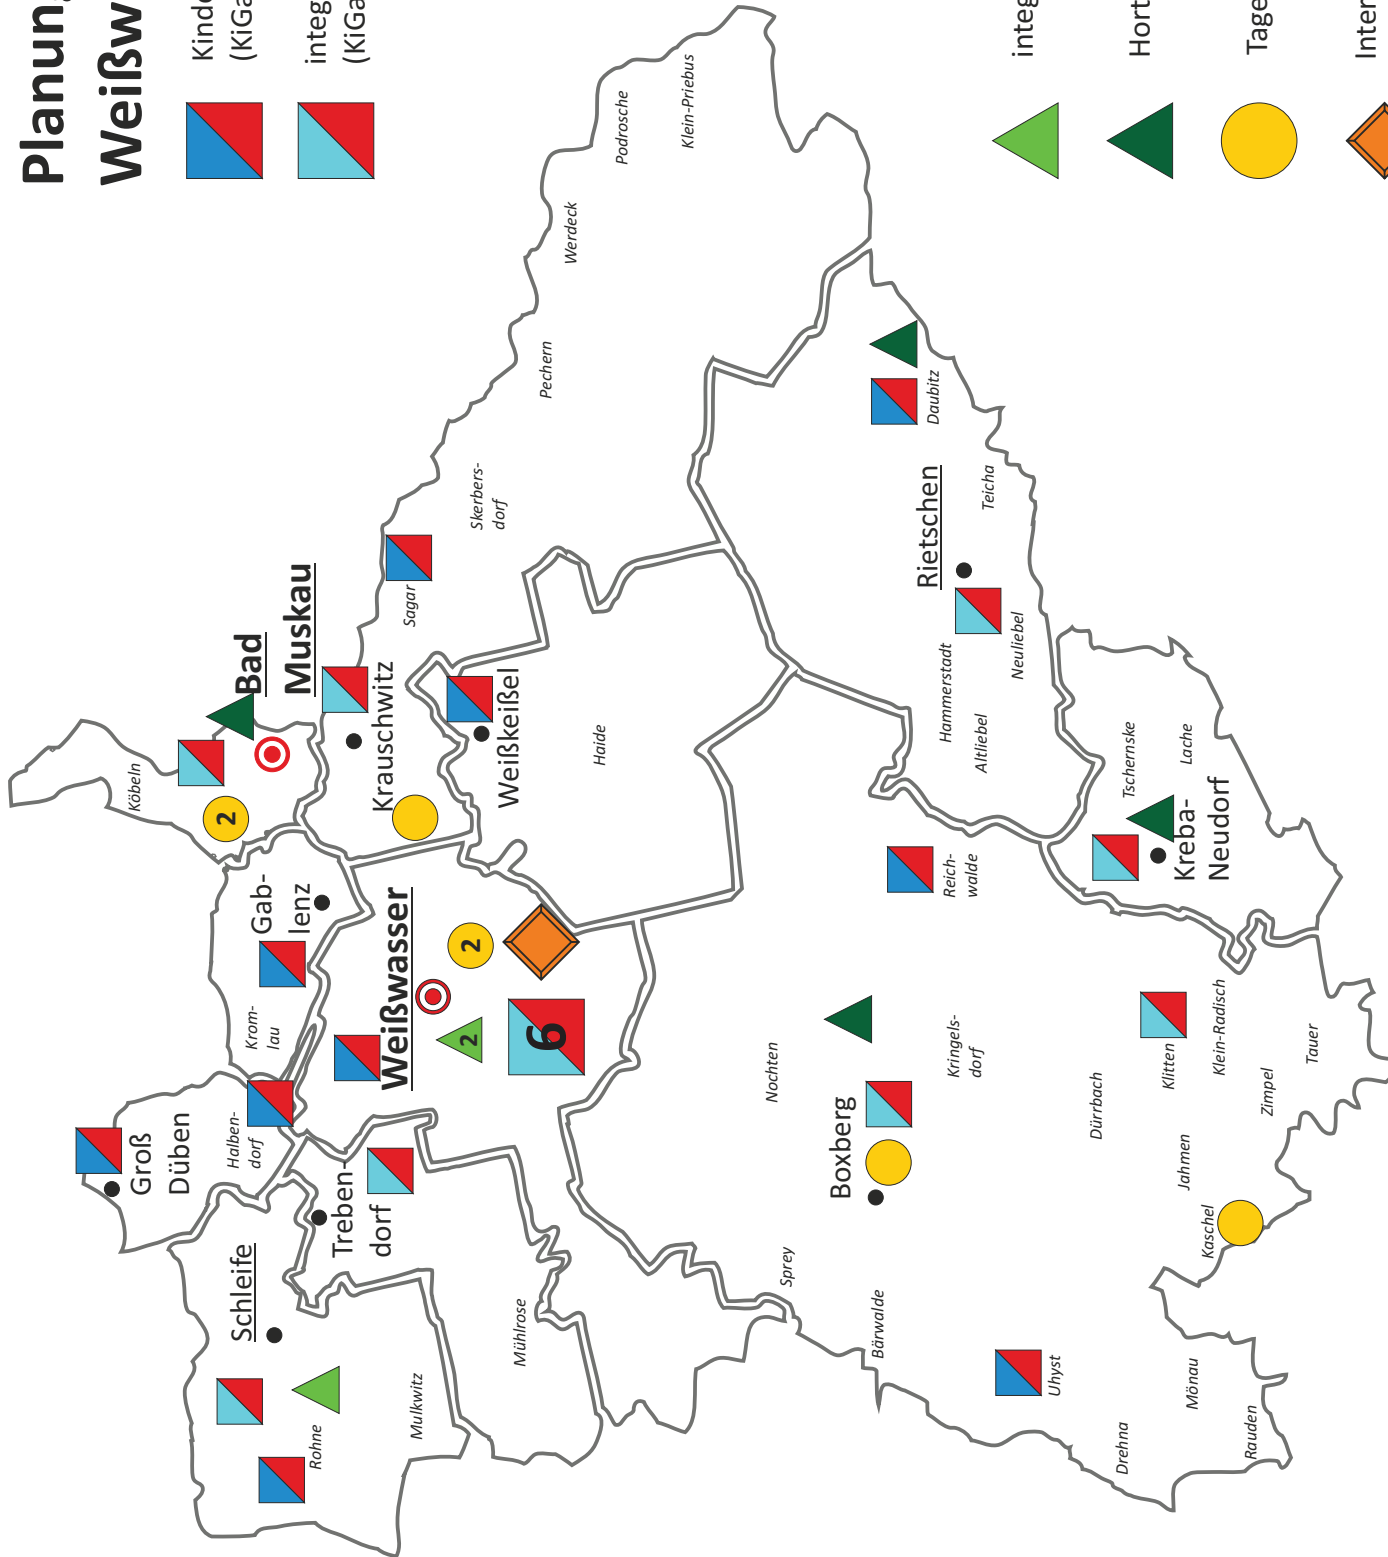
Planun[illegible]
Weißw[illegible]

Kind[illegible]
(KiGa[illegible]

integ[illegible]
(KiGa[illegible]

integ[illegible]

Hort

Tage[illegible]

Inter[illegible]

Podrosche
Klein-Priebus
Werdeck
Pechern
Skerbersdorf
Sagar
Bad Muskau
Köbeln
2
Krauschwitz
Weißkeißel
Haide
Daubitz
Rietschen
Teicha
Hammerstadt
Neuliebel
Altliebel
Tschernske
Lache
Kreba-Neudorf
Reichwalde
Gablenz
Weißwasser
2
Kromlau
2
6
Groß Düben
Halbendorf
Trebendorf
Schleife
Rohne
Mulkwitz
Mühlrose
Nochten
Kringelsdorf
Boxberg
Dürrbach
Klitten
Klein-Radisch
Tauer
Zimpel
Jahmen
Kaschel
Sprey
Bärwalde
Uhyst
Drehna
Mönau
Rauden